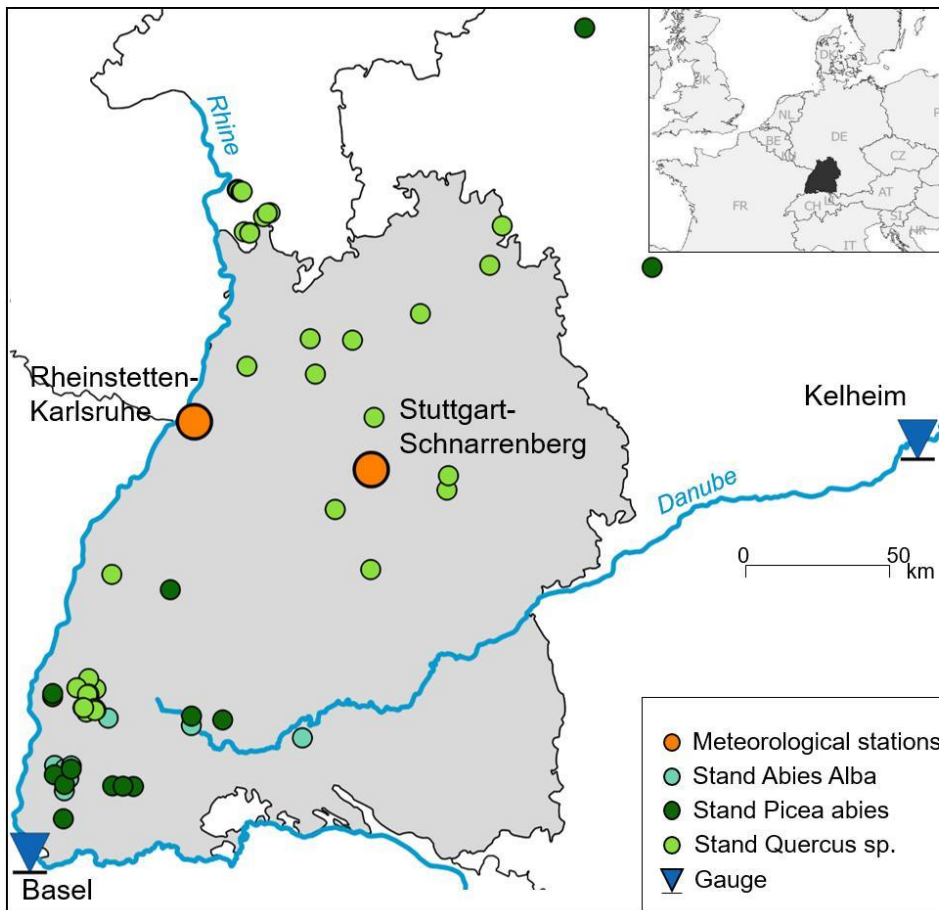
Rhine

UK
DK
NL
BE
DE
CZ
FR
AT
CH
LI
SI
IT
HR

Rheinstetten-Karlsruhe

Stuttgart-Schnarrenberg

Kelheim

Danube

0
50
km

Basel

Meteorological stations
Stand Abies Alba
Stand Picea abies
Stand Quercus sp.
Gauge